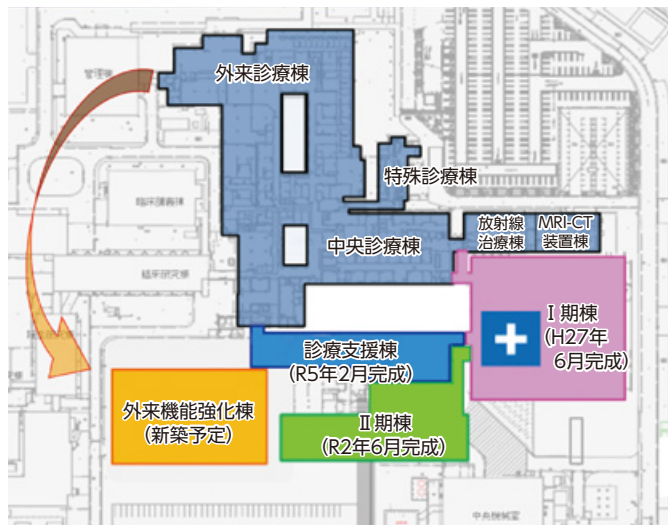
外来診療棟

特殊診療棟

中央診療棟

放射線治療棟

MRI-CT装置棟

I 期棟 (H27年6月完成)

診療支援棟 (R5年2月完成)

外来機能強化棟 (新築予定)

II 期棟 (R2年6月完成)

管理棟

臨床講義棟

臨床研究棟

中央機械室